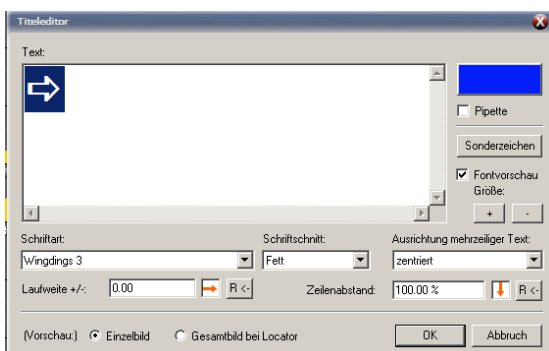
Titeleditor

Text:

Pipette

Sonderzeichen

Fontvorschau
Größe:

+ -

Schriftart:
Wingdings 3

Schriftschnitt:
Fett

Ausrichtung mehrzeiliger Text:
zentriert

Laufweite +/-: 0.00 R <-

Zeilenabstand: 100.00 % R <-

(Vorschau:) Einzelbild Gesamtbild bei Locator

OK Abbruch